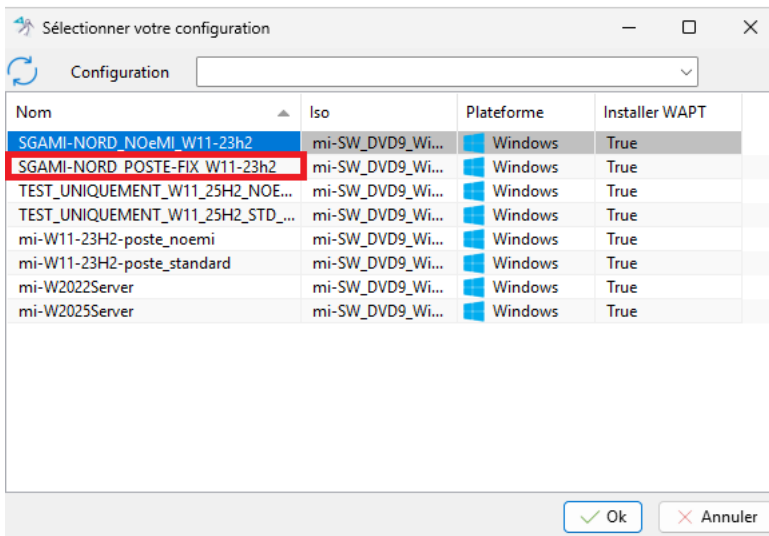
Sélectionner votre configuration

Configuration

| Nom | Iso | Plateforme | Installer WAPT |
|---|---|---|---|
| SGAMI-NORD_NOeMI_W11-23h2 | mi-SW_DVD9_Wi... | Windows | True |
| SGAMI-NORD_POSTE-FIX_W11-23h2 | mi-SW_DVD9_Wi... | Windows | True |
| TEST_UNIQUEMENT_W11_25H2_NOE... | mi-SW_DVD9_Wi... | Windows | True |
| TEST_UNIQUEMENT_W11_25H2_STD_... | mi-SW_DVD9_Wi... | Windows | True |
| mi-W11-23H2-poste_noemi | mi-SW_DVD9_Wi... | Windows | True |
| mi-W11-23H2-poste_standard | mi-SW_DVD9_Wi... | Windows | True |
| mi-W2022Server | mi-SW_DVD9_Wi... | Windows | True |
| mi-W2025Server | mi-SW_DVD9_Wi... | Windows | True |

Ok
Annuler